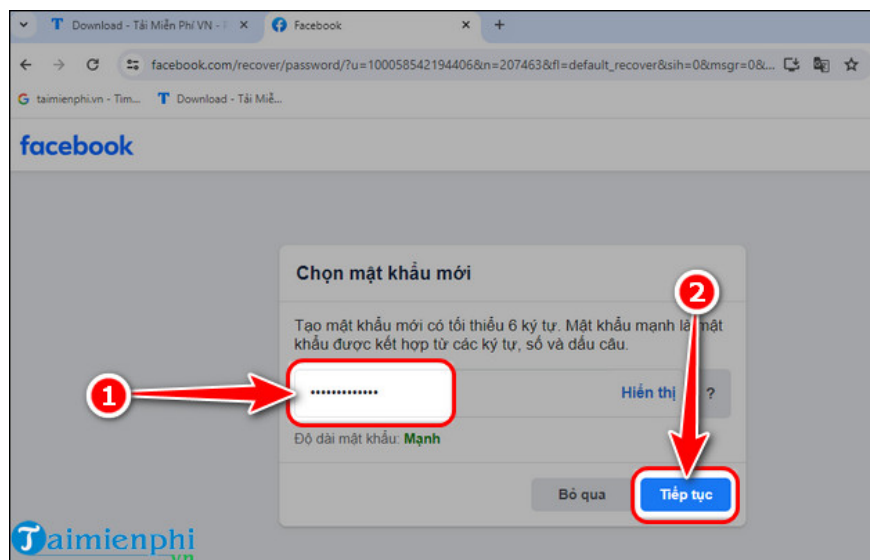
Download - Tải Miễn Phí VN - ×
Facebook ×
+
facebook.com/recover/password/?u=100058542194406&n=207463&fl=default_recover&sih=0&msgr=0&...
taimienphi.vn - Tìm...
Download - Tải Miễ...

facebook

Chọn mật khẩu mới

Tạo mật khẩu mới có tối thiểu 6 ký tự. Mật khẩu mạnh là mật khẩu được kết hợp từ các ký tự, số và dấu câu.

•••••••••••••
Hiển thị
?

Độ dài mật khẩu: Mạnh

Bỏ qua
Tiếp tục

1
2

Taimienphi.vn